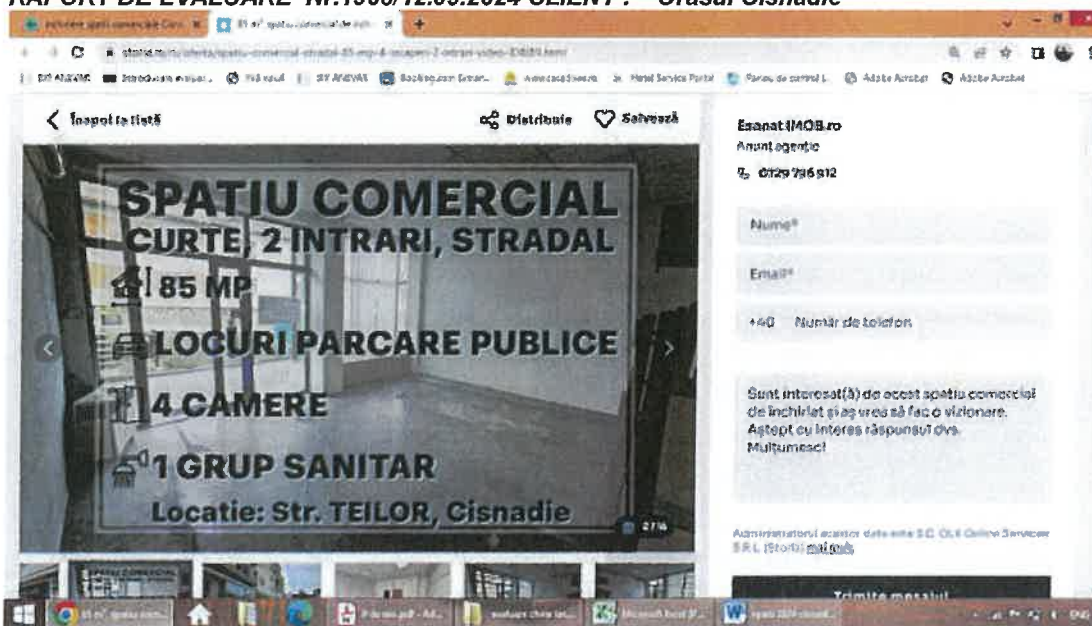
RAPORT DE EVALUARE Nr.1500/12.09.2024 CLIENT : Orasul Cisnadie

Înapoi la listă

Distribuie

Salvează

SPATIU COMERCIAL
CURTE, 2 INTRARI, STRADAL
85 MP
LOCURI PARCARE PUBLICE
4 CAMERE
1 GRUP SANITAR
Locatie: Str. TEILOR, Cisnadie

2/14

EsanatIMOB.ro
Anunț agenție
0129 796 912

Nume*

Email*

+40 Număr de telefon

Sunt interesat(ă) de acest spațiu comercial de închiriat și aș vrea să fac o vizionare. Aștept cu interes răspunsul dvs. Mulțumesc!

Administratorul acestor date este S.C. OLX Online Services S.R.L. (Storia) mai mult

Trimite mesajul